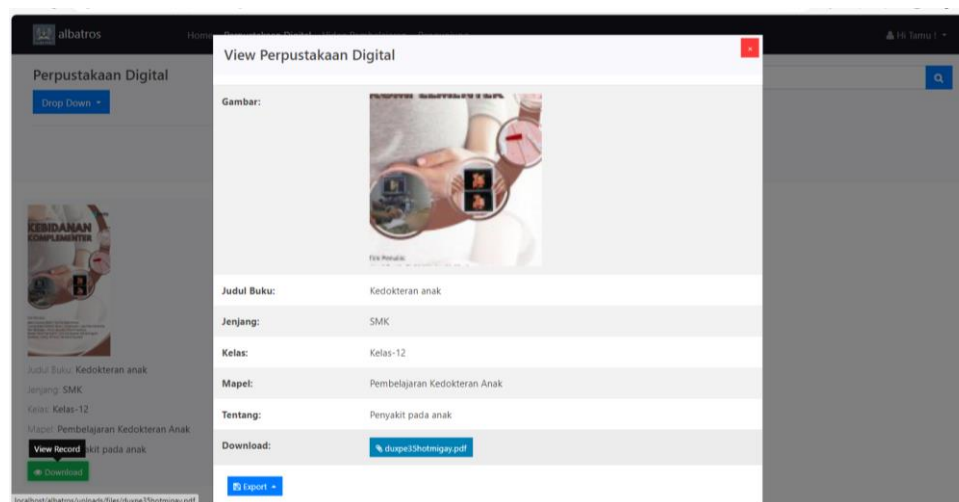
albatros

Home Perpustakaan Digital Video Pembelajaran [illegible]

Hi Tamu !

Perpustakaan Digital

Drop Down

KEBIDANAN KOMPLEMENTER

Judul Buku: Kedokteran anak

Jenjang: SMK

Kelas: Kelas-12

Mapel: Pembelajaran Kedokteran Anak

View Record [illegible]kit pada anak

Download

localhost/albatros/uploads/files/duxpe35hotmigay.pdf

View Perpustakaan Digital

×

Gambar:

Tim Penulis:

| Judul Buku: | Kedokteran anak |
|---|---|
| Jenjang: | SMK |
| Kelas: | Kelas-12 |
| Mapel: | Pembelajaran Kedokteran Anak |
| Tentang: | Penyakit pada anak |
| Download: | duxpe35hotmigay.pdf |

Export